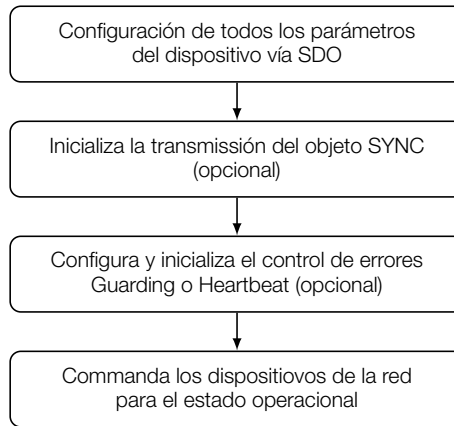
Configuración de todos los parámetros del dispositivo vía SDO

Inicializa la transmissión del objeto SYNC (opcional)

Configura y inicializa el control de errores Guarding o Heartbeat (opcional)

Commanda los dispositiovos de la red para el estado operacional